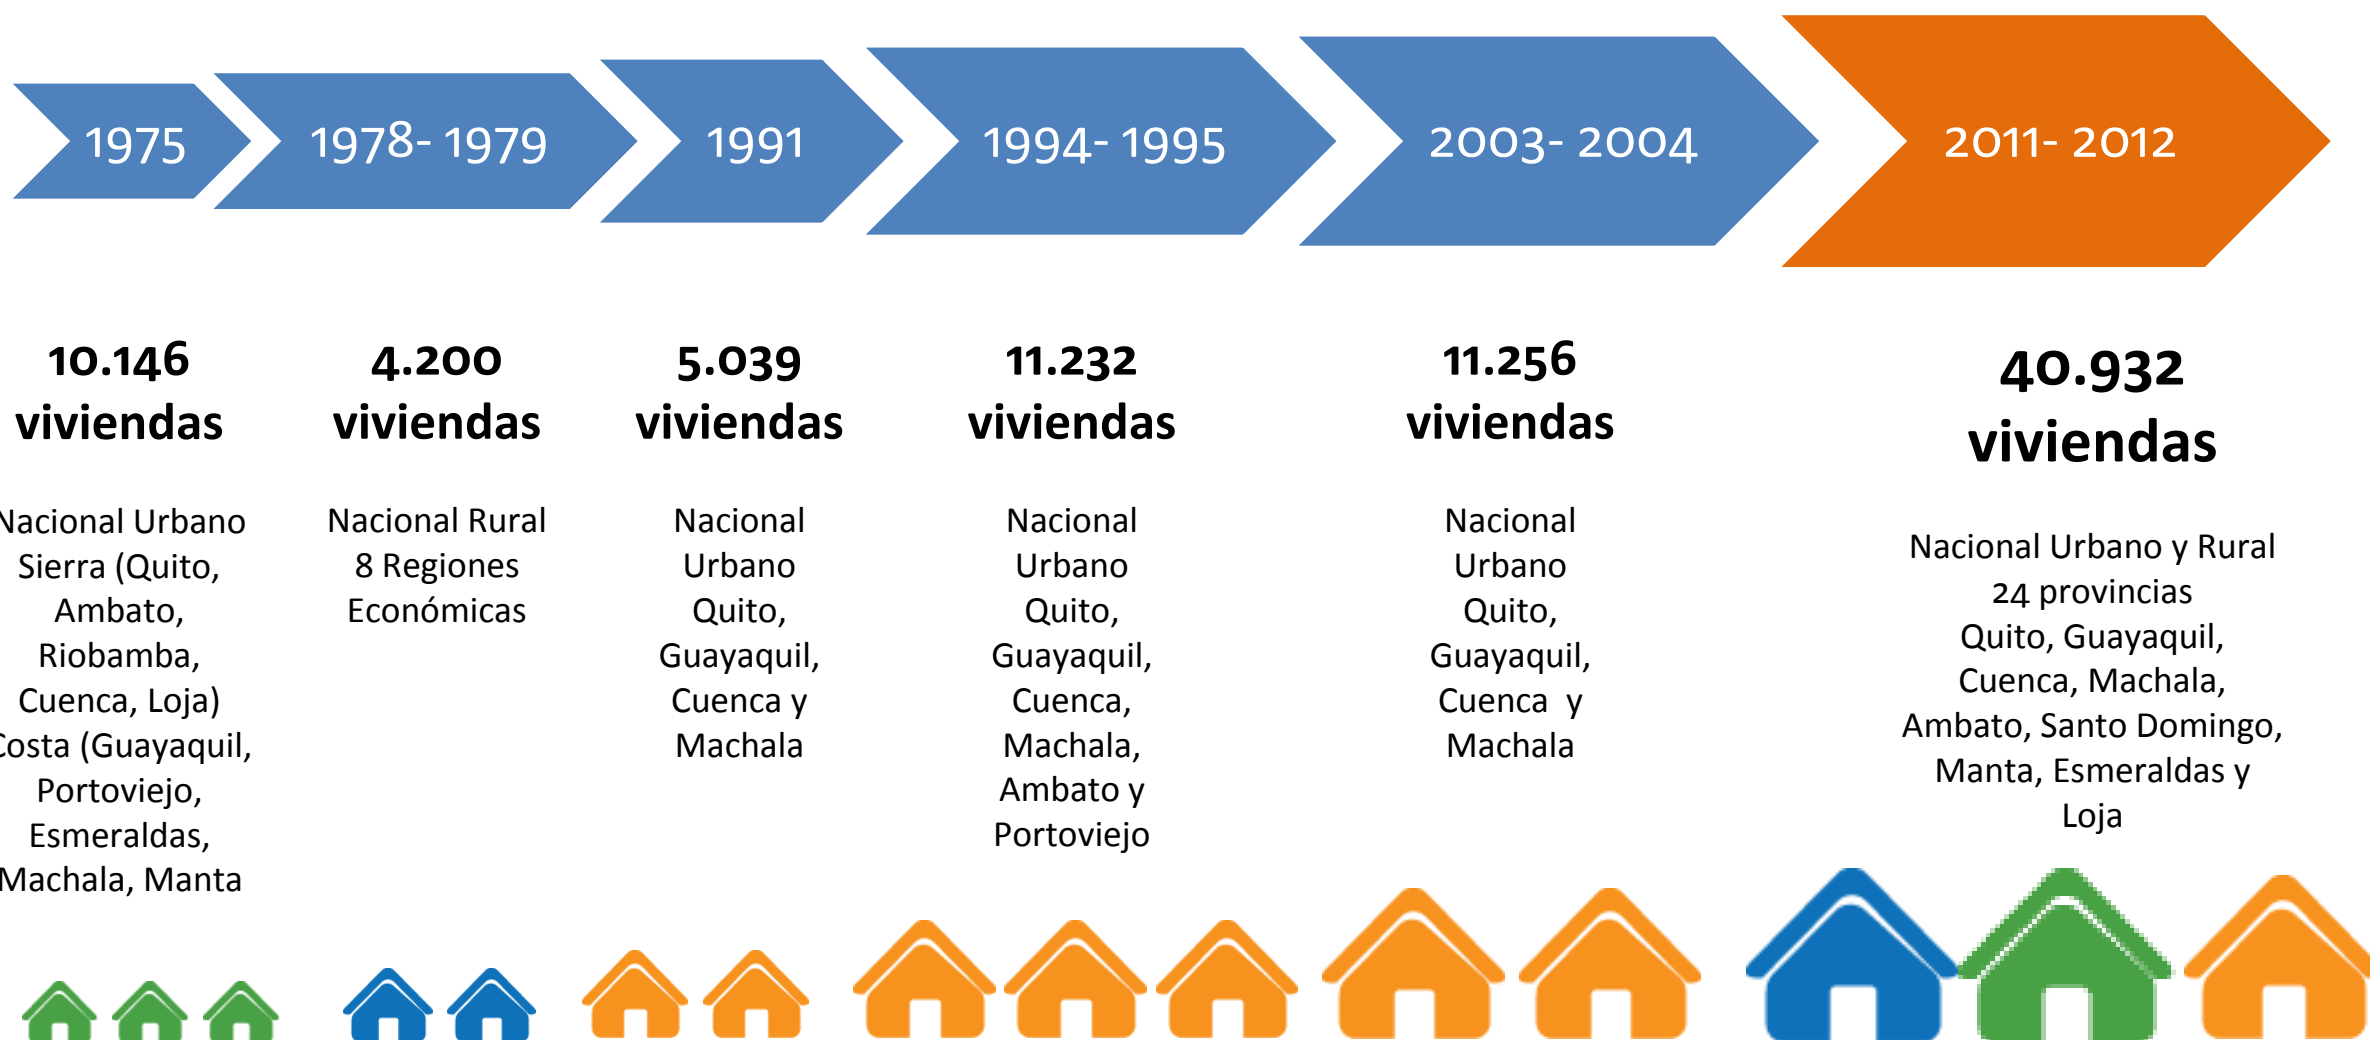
1975

1978- 1979

1991

1994- 1995

2003- 2004

2011- 2012

10.146 viviendas

Nacional Urbano Sierra (Quito, Ambato, Riobamba, Cuenca, Loja) Costa (Guayaquil, Portoviejo, Esmeraldas, Machala, Manta

4.200 viviendas

Nacional Rural 8 Regiones Económicas

5.039 viviendas

Nacional Urbano Quito, Guayaquil, Cuenca y Machala

11.232 viviendas

Nacional Urbano Quito, Guayaquil, Cuenca, Machala, Ambato y Portoviejo

11.256 viviendas

Nacional Urbano Quito, Guayaquil, Cuenca y Machala

40.932 viviendas

Nacional Urbano y Rural 24 provincias Quito, Guayaquil, Cuenca, Machala, Ambato, Santo Domingo, Manta, Esmeraldas y Loja